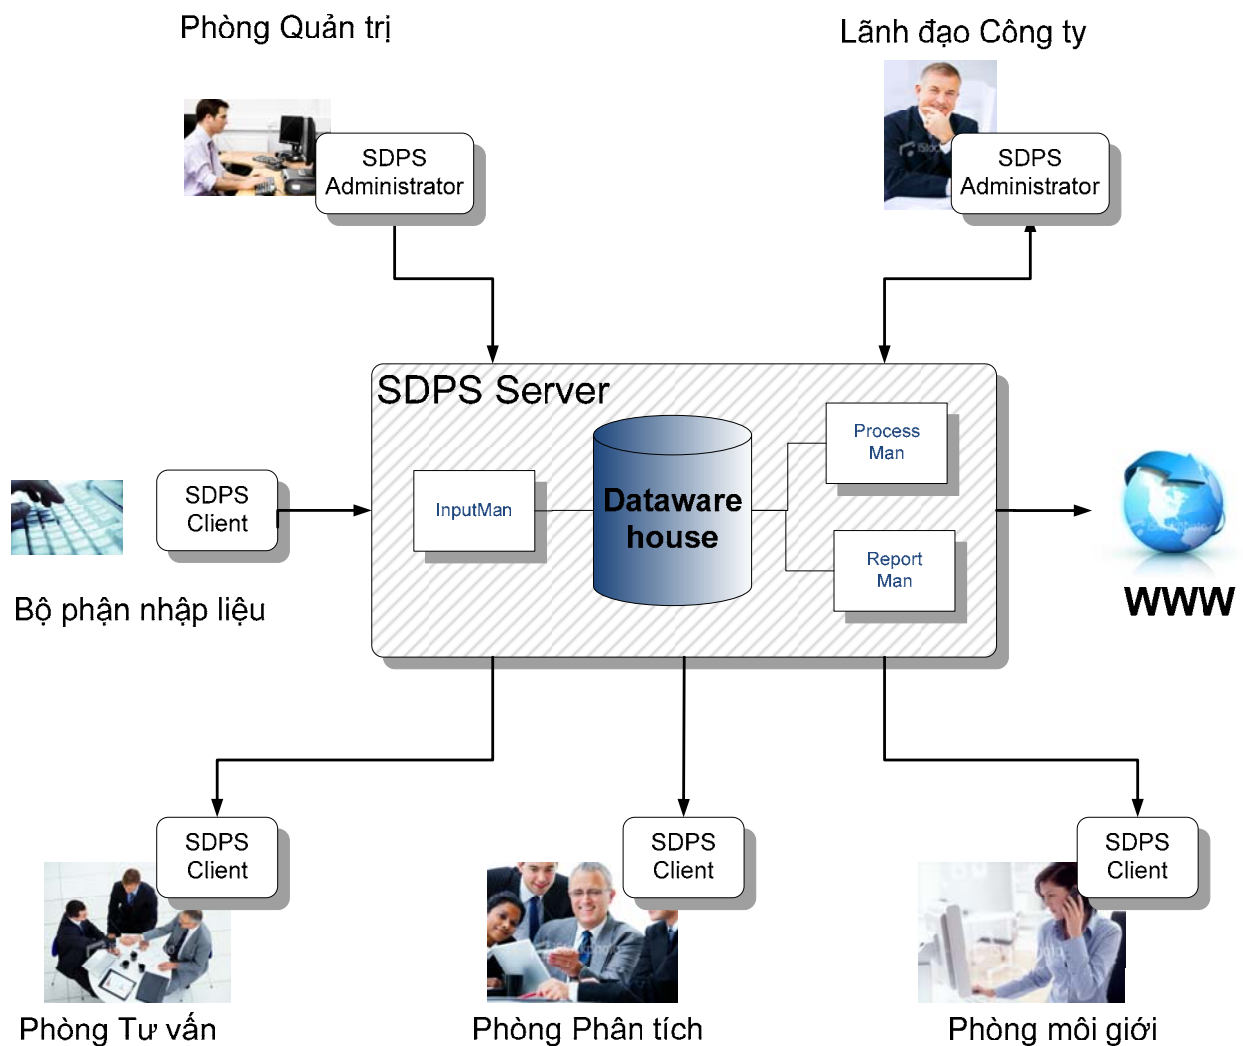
Phòng Quản trị

Lãnh đạo Công ty

SDPS Administrator

SDPS Administrator

SDPS Server

SDPS Client

InputMan

Dataware house

Process Man

Report Man

WWW

Bộ phận nhập liệu

SDPS Client

SDPS Client

SDPS Client

Phòng Tư vấn

Phòng Phân tích

Phòng môi giới